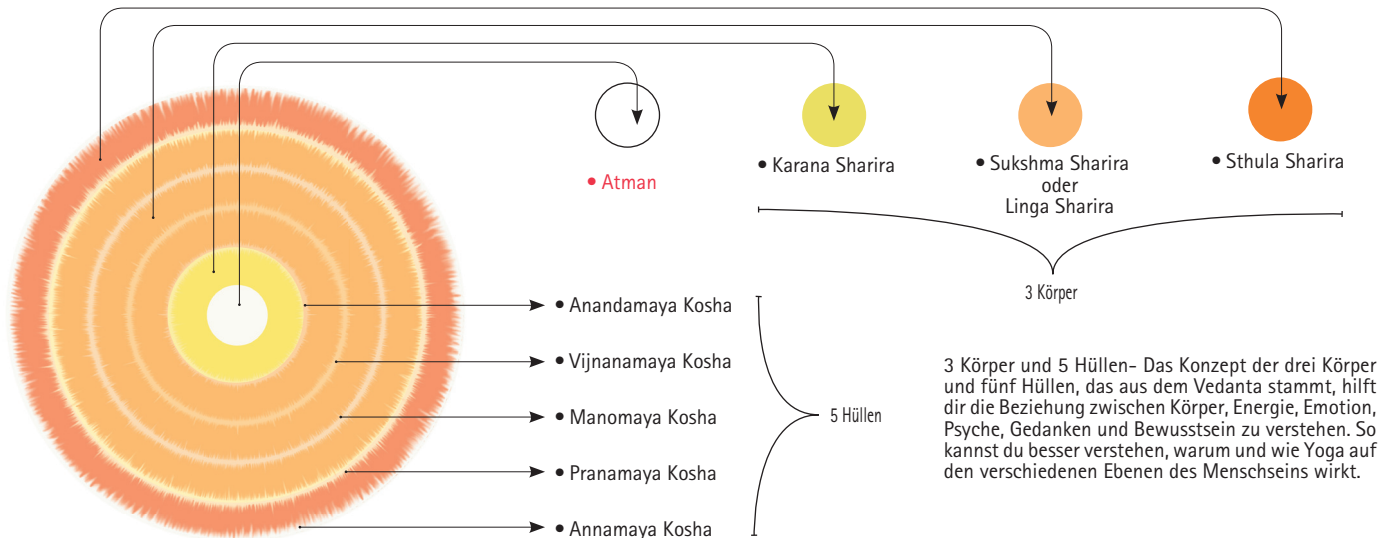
• Atman

• Karana Sharira

• Sukshma Sharira oder Linga Sharira

• Sthula Sharira

3 Körper

• Anandamaya Kosha

• Vijnanamaya Kosha

• Manomaya Kosha

• Pranamaya Kosha

• Annamaya Kosha

5 Hüllen

3 Körper und 5 Hüllen- Das Konzept der drei Körper und fünf Hüllen, das aus dem Vedanta stammt, hilft dir die Beziehung zwischen Körper, Energie, Emotion, Psyche, Gedanken und Bewusstsein zu verstehen. So kannst du besser verstehen, warum und wie Yoga auf den verschiedenen Ebenen des Menschseins wirkt.